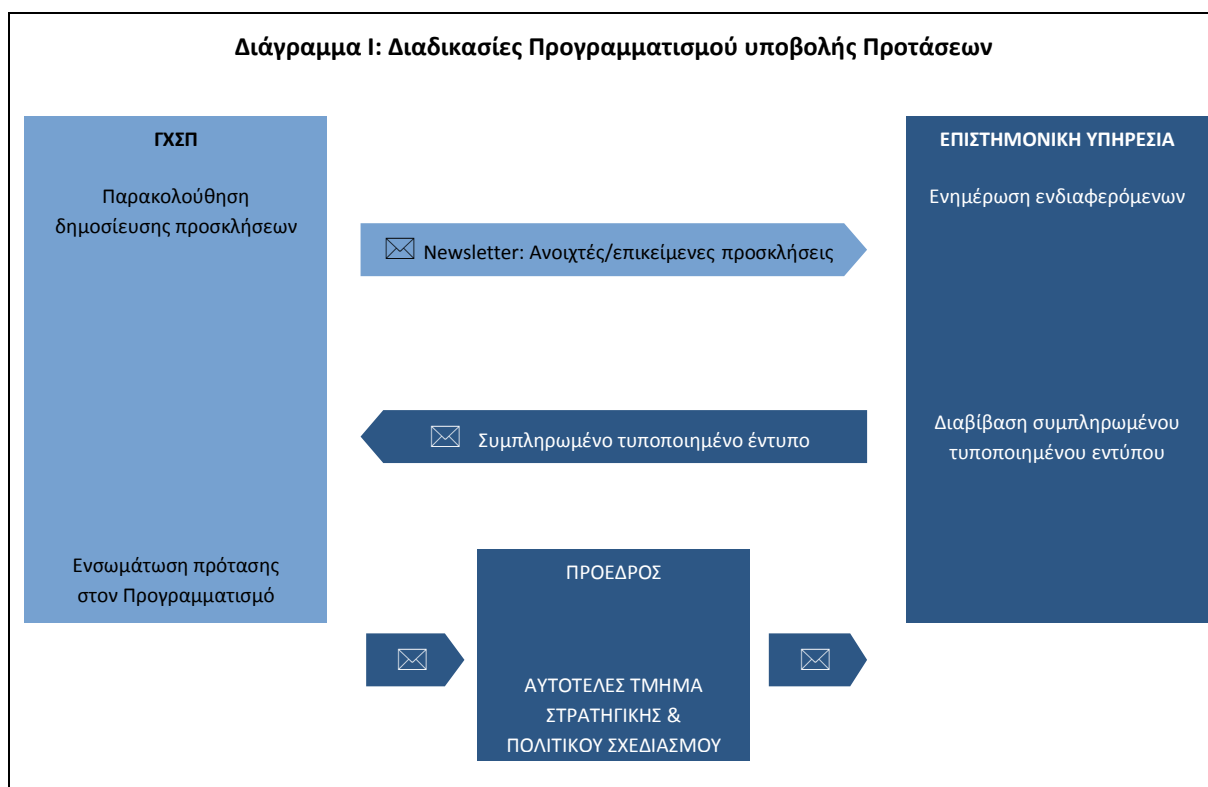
Διάγραμμα Ι: Διαδικασίες Προγραμματισμού υποβολής Προτάσεων

ΓΧΣΠ

Παρακολούθηση δημοσίευσης προσκλήσεων

Newsletter: Ανοιχτές/επικείμενες προσκλήσεις

ΕΠΙΣΤΗΜΟΝΙΚΗ ΥΠΗΡΕΣΙΑ

Ενημέρωση ενδιαφερόμενων

Συμπληρωμένο τυποποιημένο έντυπο

Διαβίβαση συμπληρωμένου τυποποιημένου εντύπου

Ενσωμάτωση πρότασης στον Προγραμματισμό

ΠΡΟΕΔΡΟΣ

ΑΥΤΟΤΕΛΕΣ ΤΜΗΜΑ ΣΤΡΑΤΗΓΙΚΗΣ & ΠΟΛΙΤΙΚΟΥ ΣΧΕΔΙΑΣΜΟΥ